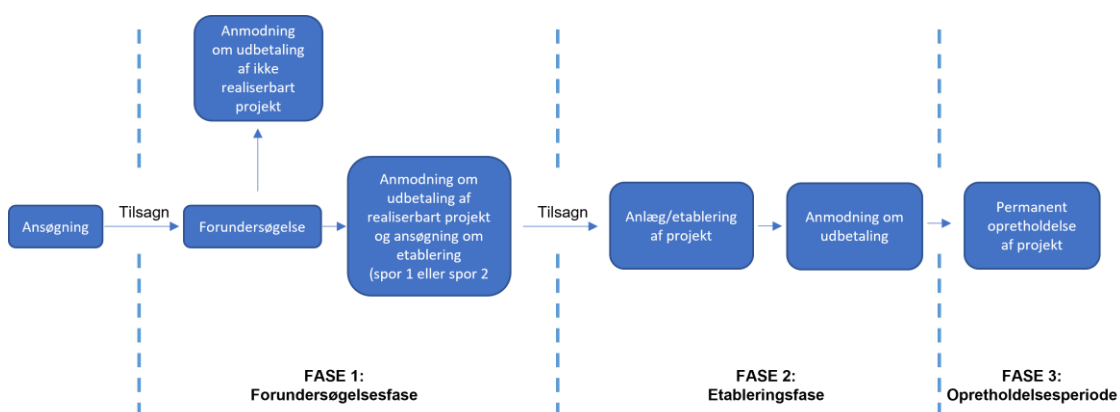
Anmodning om udbetaling af ikke realiserbart projekt

Ansøgning

Tilsagn

Forundersøgelse

Anmodning om udbetaling af realiserbart projekt og ansøgning om etablering (spor 1 eller spor 2

Tilsagn

Anlæg/etablering af projekt

Anmodning om udbetaling

Permanent opretholdelse af projekt

FASE 1:
Forundersøgelsesfase

FASE 2:
Etableringsfase

FASE 3:
Opretholdelsesperiode